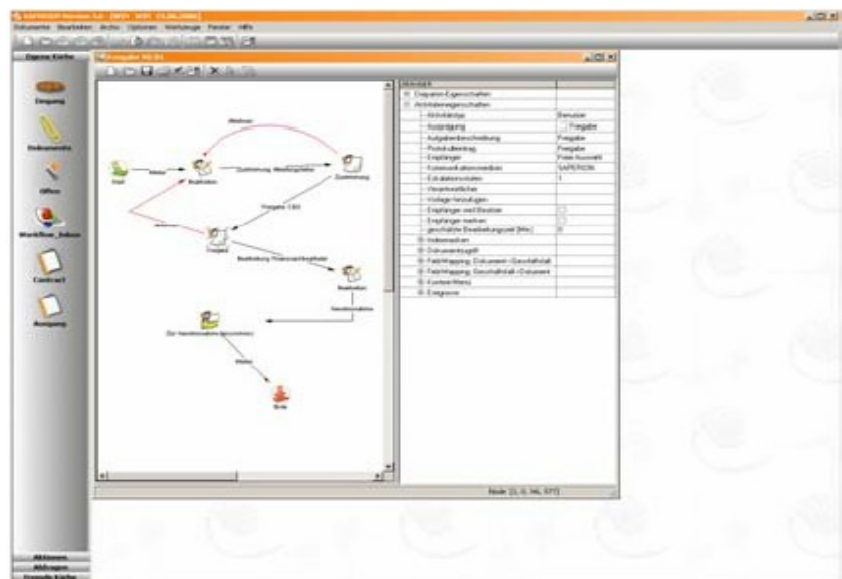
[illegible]
Dokumente Bearbeiten Archiv Optionen Werkzeuge Fenster Hilfe
Eigene Kiste
Eingang
Dokumente
Offen
Workflow_Inbox
Contract
Ausgang
Freigabe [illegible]
Weiter
Start
Weiter
Bearbeiten
Zustimmung: Weiterleitung
Zustimmung
Freigabe
Bearbeitung
Bearbeiten
Ende
Prozess-Eigenschaften
Aktivitätseigenschaften
Aktivitätstyp
Benutzer
Freigabe
Aufgabenbeschreibung
Freigabe
Protokolleintrag
Freigabe
Empfänger
Freie Auswahl
Kommunikationsmedium
SAPERION
Eskalationsstufen
1
Verantwortliches
Vorlage hinzufügen
Empfänger mit Bearbeitung
Empfänger merken
geschätzte Bearbeitungszeit [Min]
0
Indexmasken
Dokumentzugriff
Feld-Mapping: Dokument > Geschäftsfall
Feld-Mapping: Geschäftsfall > Dokument
Kontextmenü
Ereignisse
Node: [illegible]
Aktionen
Ablagen
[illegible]